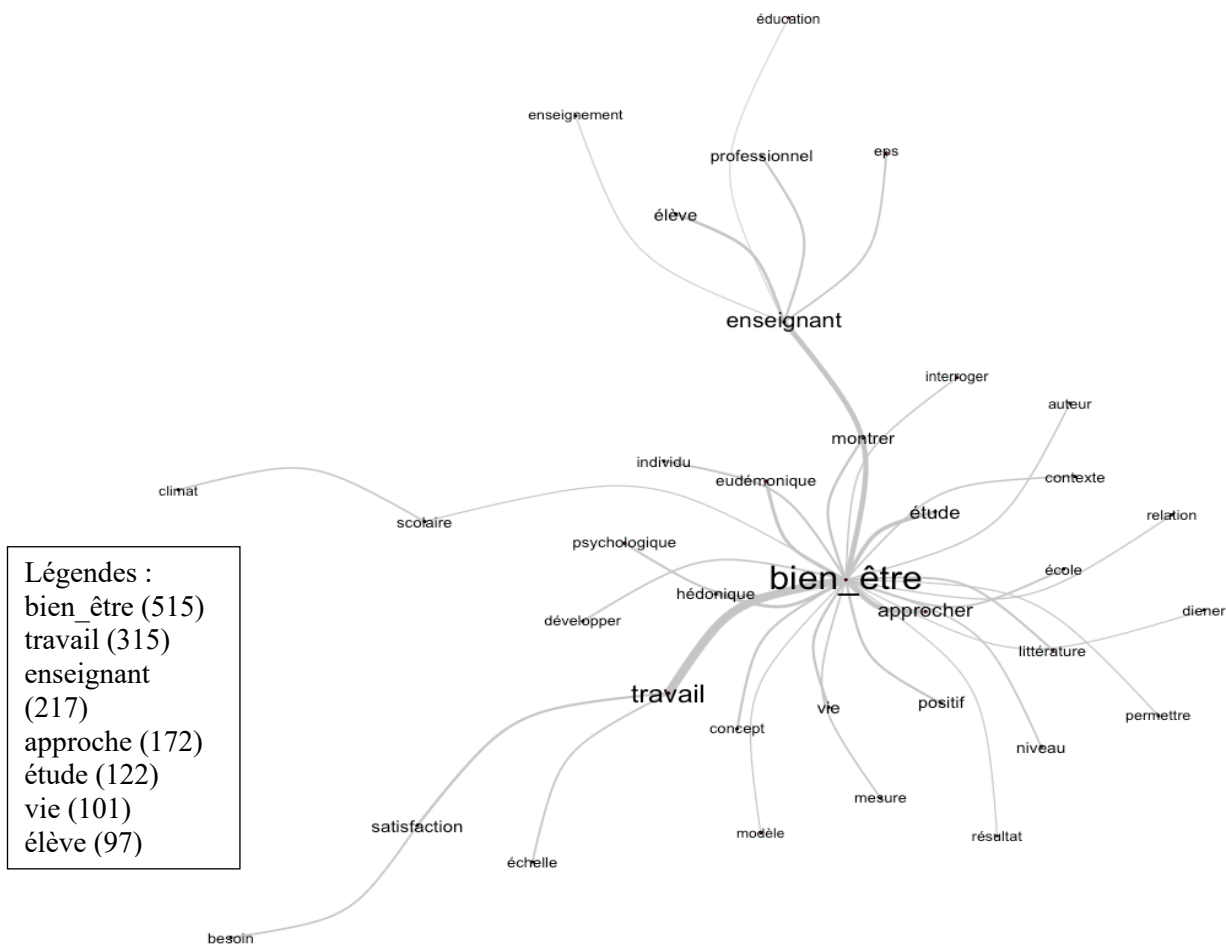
éducation

enseignement

professionnel

eps

élève

enseignant

interroger

auteur

montrer

individu

eudémonique

contexte

climat

scolaire

étude

relation

psychologique

bien_être

école

hédonique

approcher

diener

développer

littérature

travail

vie

positif

concept

permettre

niveau

mesure

satisfaction

modèle

résultat

échelle

besoin

Légendes :
bien_être (515)
travail (315)
enseignant (217)
approche (172)
étude (122)
vie (101)
élève (97)